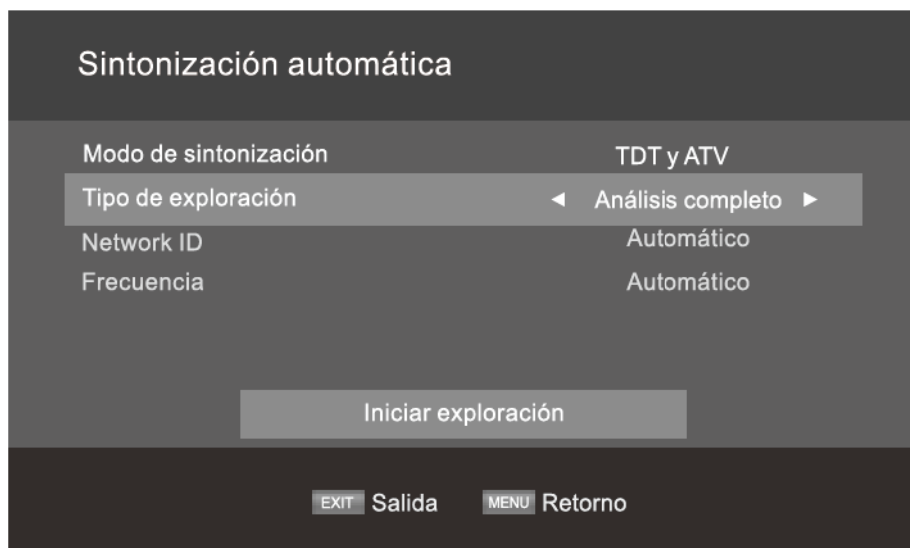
Sintonización automática

| | |
|---|---|
| Modo de sintonización | TDT y ATV |
| Tipo de exploración | ◄ Análisis completo ► |
| Network ID | Automático |
| Frecuencia | Automático |

Iniciar exploración

EXIT Salida MENU Retorno